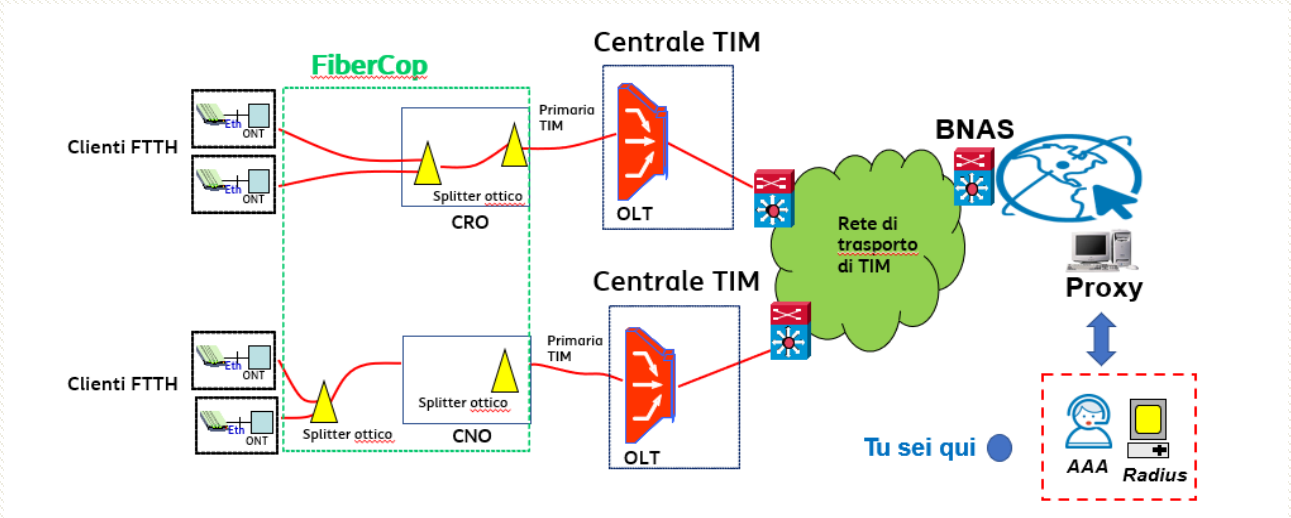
FiberCop

Centrale TIM

Clienti FTTH

Eth ONT

Eth ONT

Primaria TIM

Splitter ottico

CRO

OLT

BNAS

Rete di trasporto di TIM

Proxy

Centrale TIM

Clienti FTTH

Eth ONT

Eth ONT

Primaria TIM

Splitter ottico

Splitter ottico

CNO

OLT

Tu sei qui

AAA

Radius